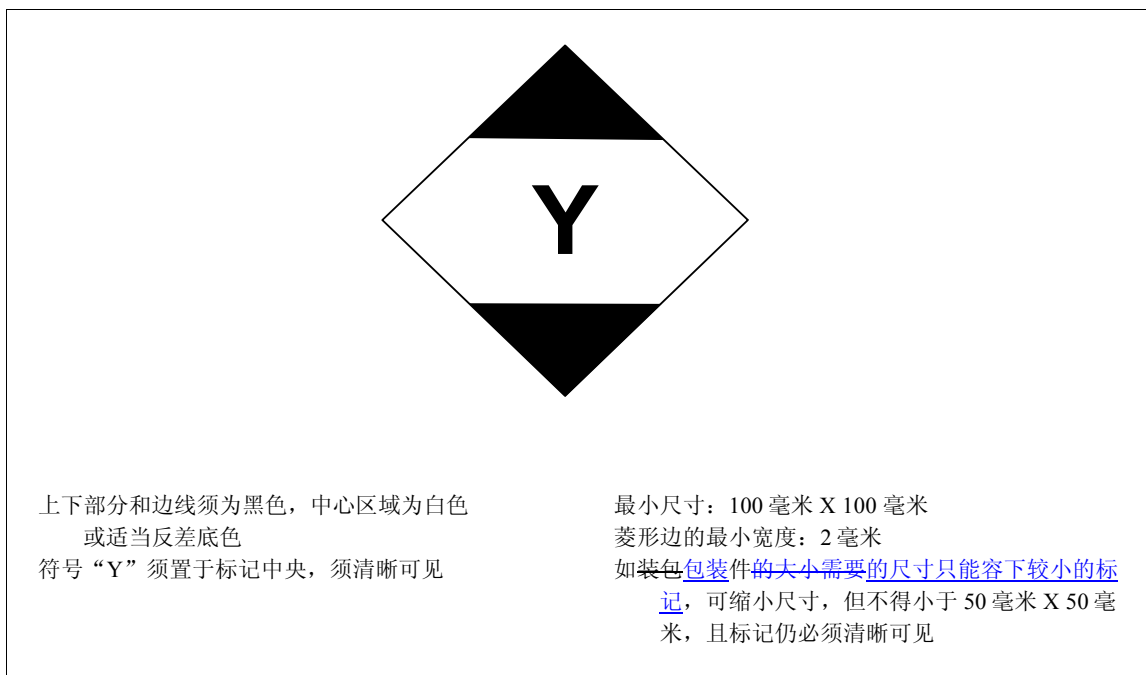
Y

上下部分和边线须为黑色，中心区域为白色或适当反差底色
符号“Y”须置于标记中央，须清晰可见

最小尺寸：100 毫米 X 100 毫米
菱形边的最小宽度：2 毫米
如装包包装件的大小需要的尺寸只能容下较小的标记，可缩小尺寸，但不得小于 50 毫米 X 50 毫米，且标记仍必须清晰可见